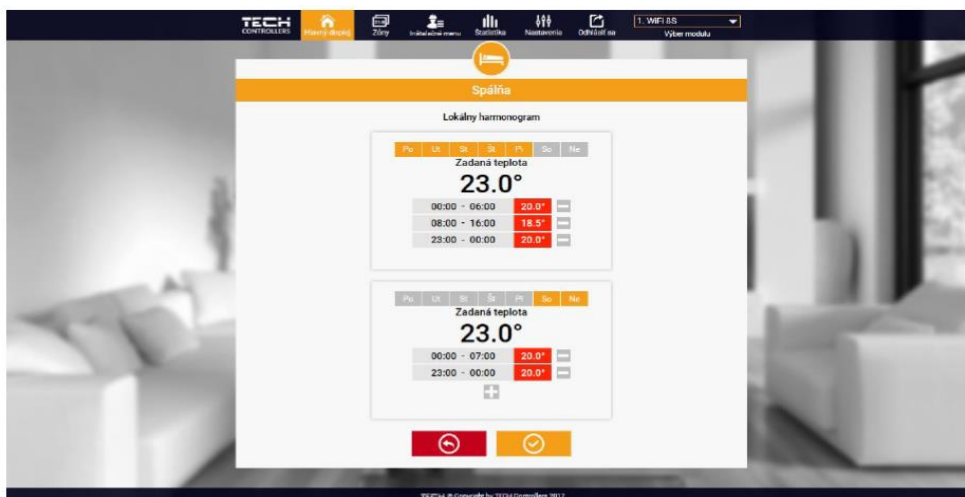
TECH CONTROLLERS
Hlavný displej
Zóny
Inštalačné menu
Štatistika
Nastavenia
Odhlásiť sa
1. WiFi 8S
Výber modulu

Spálňa

Lokálny harmonogram

Po | Ut | St | Št | Pi | So | Ne
Zadaná teplota
23.0°
00:00 - 06:00 20.0°
08:00 - 16:00 18.5°
23:00 - 00:00 20.0°

Po | Ut | St | Št | Pi | So | Ne
Zadaná teplota
23.0°
00:00 - 07:00 20.0°
23:00 - 00:00 20.0°

TECH ® Copyright by TECH Controllers 2017